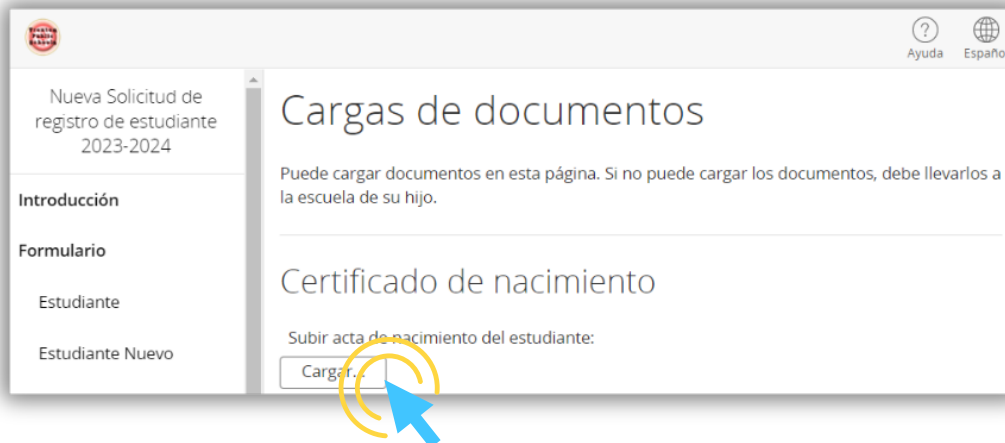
Ayuda Españo

Nueva Solicitud de registro de estudiante 2023-2024

Introducción

Formulario

Estudiante

Estudiante Nuevo

Cargas de documentos

Puede cargar documentos en esta página. Si no puede cargar los documentos, debe llevarlos a la escuela de su hijo.

Certificado de nacimiento

Subir acta de nacimiento del estudiante:

Cargar...